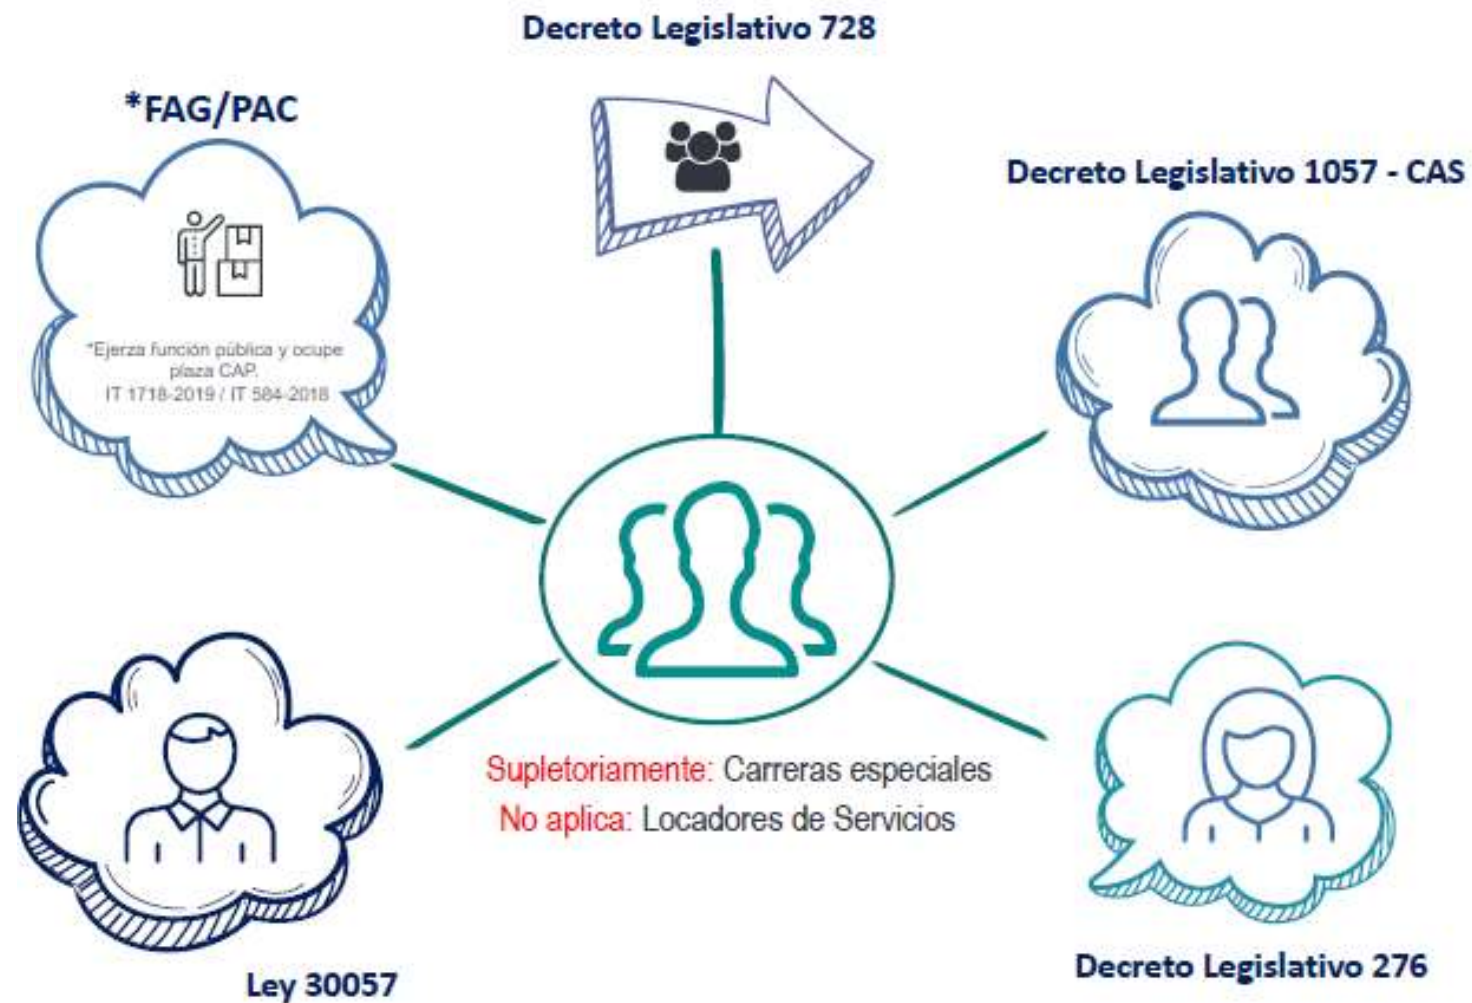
Decreto Legislativo 728

*FAG/PAC

*Ejerza función pública y ocupe plaza CAP.
IT 1718-2019 / IT 584-2018

Decreto Legislativo 1057 - CAS

Supletoriamente: Carreras especiales
No aplica: Locadores de Servicios

Ley 30057

Decreto Legislativo 276